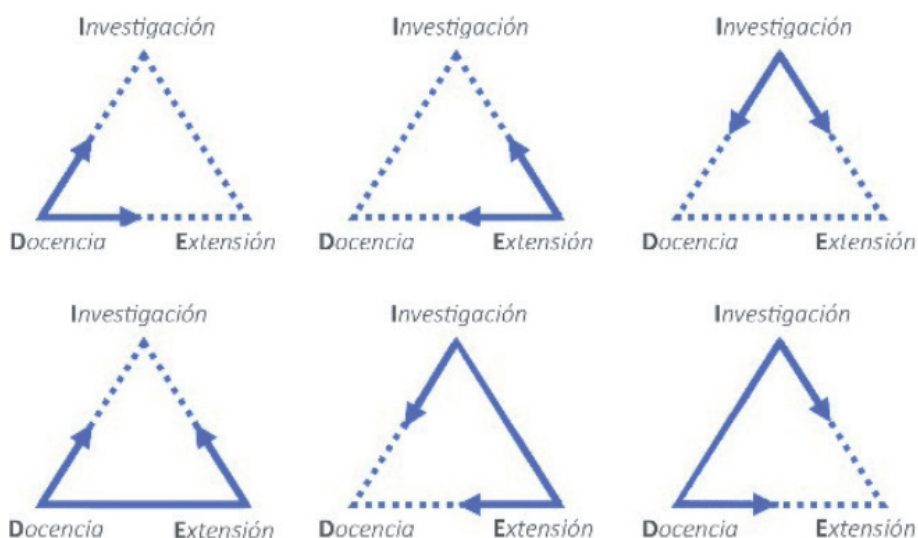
Investigación

Docencia Extensión

Investigación

Docencia Extensión

Investigación

Docencia Extensión

Investigación

Docencia Extensión

Investigación

Docencia Extensión

Investigación

Docencia Extensión